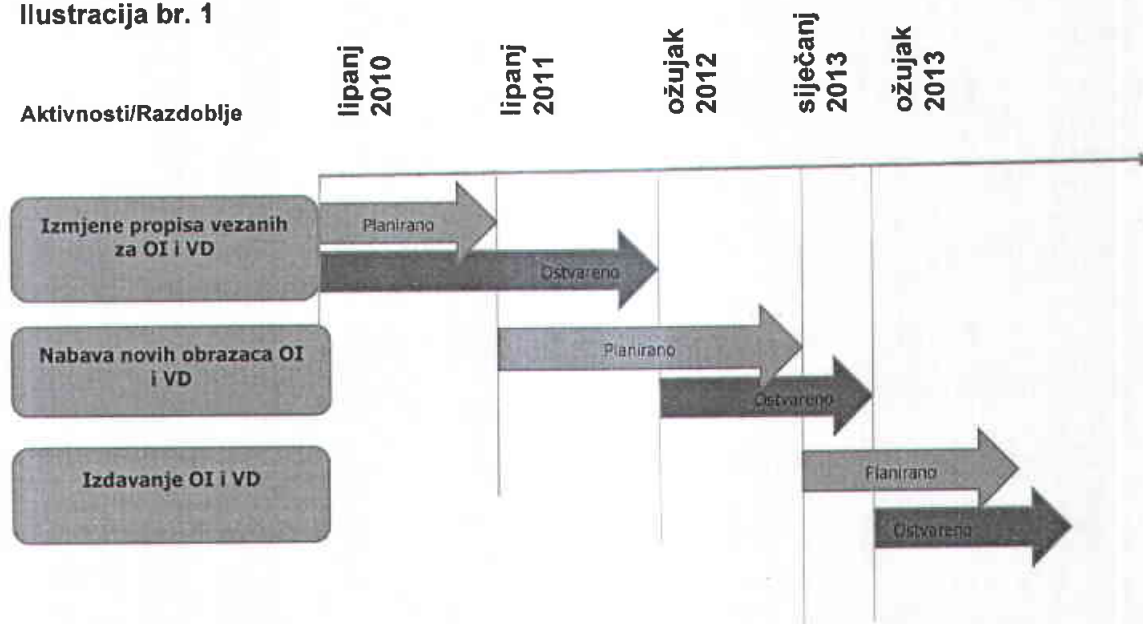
Ilustracija br. 1

Aktivnosti/Razdoblje

lipanj 2010

lipanj 2011

ožujak 2012

siječanj 2013

ožujak 2013

Izmjene propisa vezanih za OI i VD

Planirano

Ostvareno

Nabava novih obrazaca OI i VD

Planirano

Ostvareno

Izdavanje OI i VD

Planirano

Ostvareno